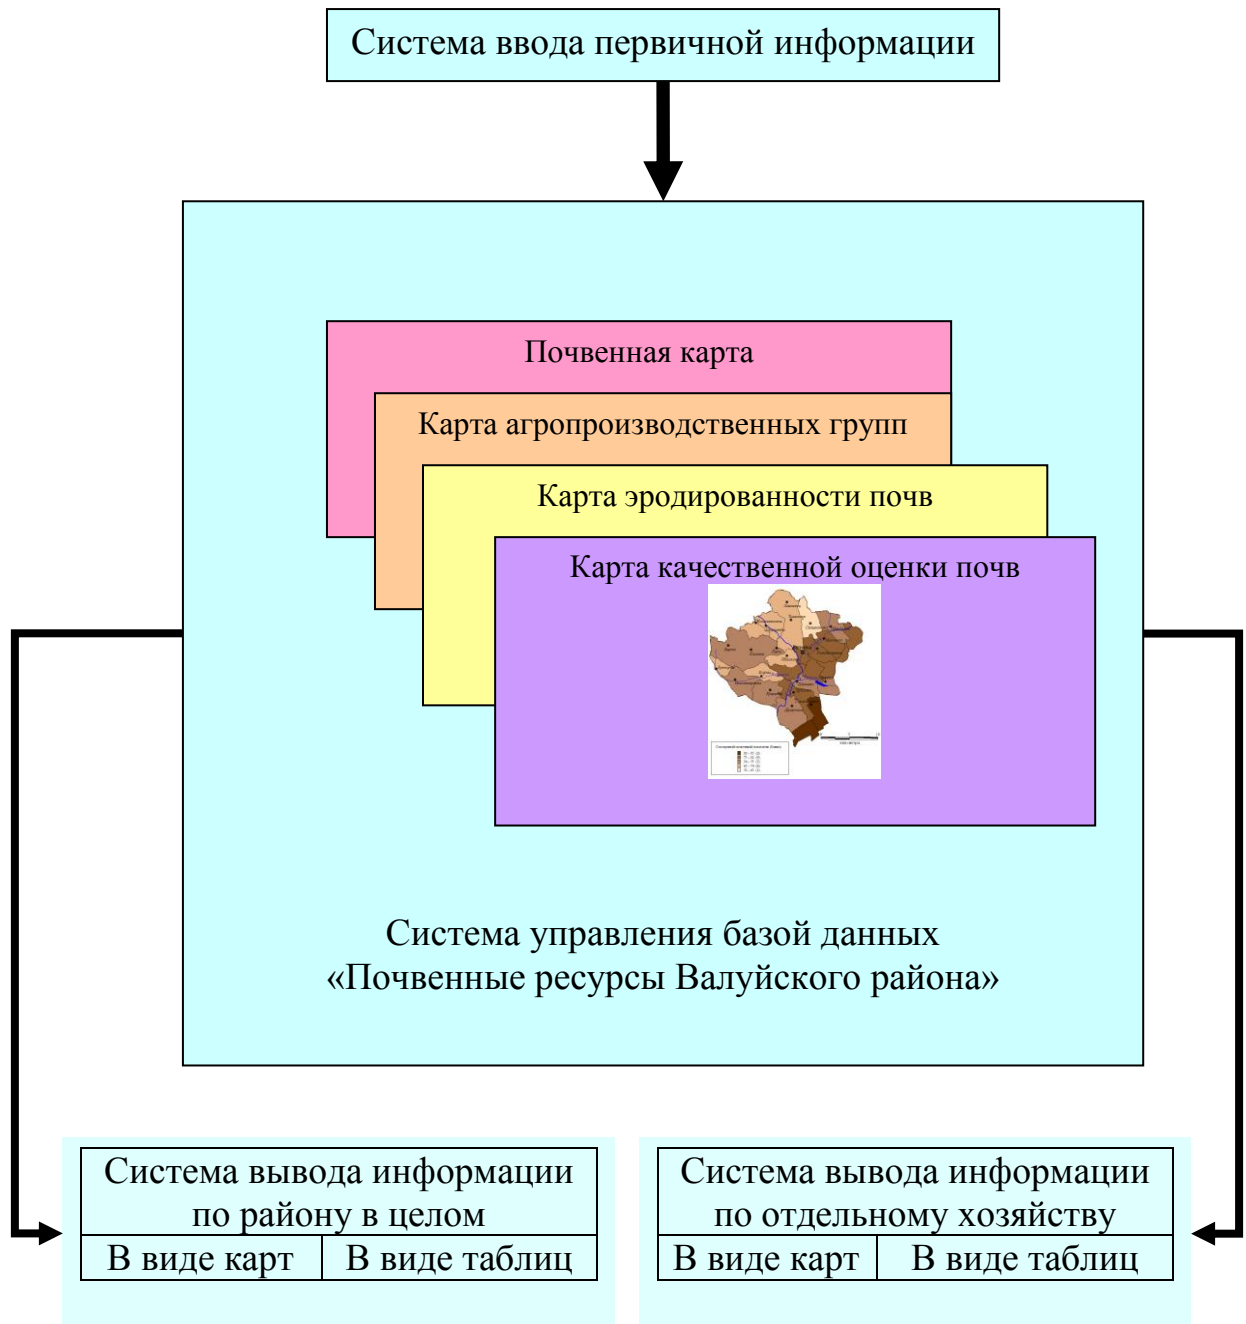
Система ввода первичной информации

Почвенная карта

Карта агропроизводственных групп

Карта эродированности почв

Карта качественной оценки почв

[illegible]

Система управления базой данных «Почвенные ресурсы Валуйского района»

| Система вывода информации по району в целом | |
|---|---|
| В виде карт | В виде таблиц |

| Система вывода информации по отдельному хозяйству | |
|---|---|
| В виде карт | В виде таблиц |